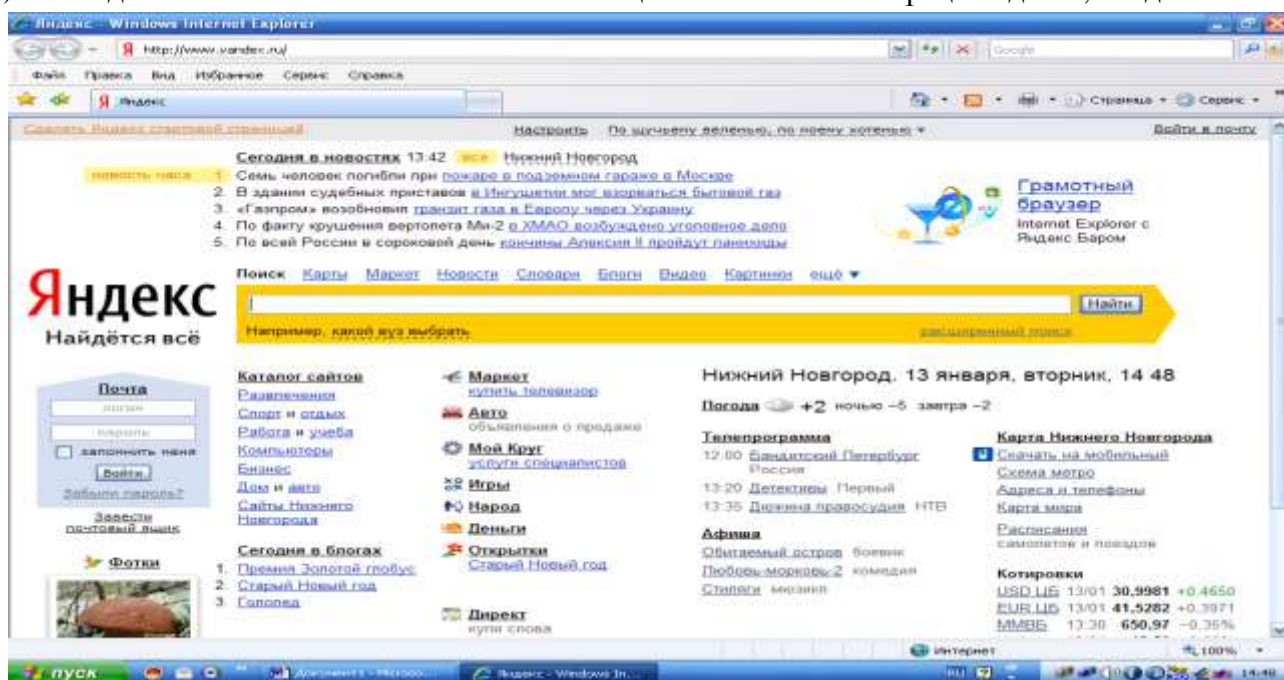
Яндекс - Windows Internet Explorer

http://www.yandex.ru/

Google

Файл Правка Вид Избранное Сервис Справка

Яндекс

Страница Сервис

Сделать Яндекс стартовой страницей

Настроить По щучьему велению, по моему хотению

Войти в почту

Сегодня в новостях 13:42 все Нижний Новгород

новости часа

1. Семь человек погибли при пожаре в подземном гараже в Москве
2. В здании судебных приставов в Ингушетии мог взорваться бытовой газ
3. «Газпром» возобновил транзит газа в Европу через Украину
4. По факту крушения вертолета Ми-2 в ХМАО возбуждено уголовное дело
5. По всей России в сороковой день кончины Алексия II пройдут панихиды

Грамотный браузер
Internet Explorer с Яндекс Баром

Яндекс
Найдётся всё

Поиск Карты Маркет Новости Словари Блоги Видео Картинки ещё

Найти

Например, какой вуз выбрать

расширенный поиск

Почта
логин
пароль
запомнить меня
Войти
Забыли пароль?
Завести почтовый ящик

Фотки

Каталог сайтов
Развлечения
Спорт и отдых
Работа и учеба
Компьютеры
Бизнес
Дом и авто
Сайты Нижнего Новгорода

Сегодня в блогах
1. Премия Золотой глобус
2. Старый Новый год
3. Гололед

Маркет
купить телевизор
Авто
объявления о продаже
Мой Круг
услуги специалистов
Игры
Народ
Деньги
Открытки
Старый Новый год

Директ
купи слова

Нижний Новгород, 13 января, вторник, 14 48

Погода +2 ночью −5 завтра −2

Телепрограмма
12:00 Бандитский Петербург Россия
13:20 Детективы Первый
13:35 Дюжина правосудия НТВ

Афиша
Обитаемый остров боевик
Любовь-морковь-2 комедия
Стиляги мюзикл

Карта Нижнего Новгорода
Скачать на мобильный
Схема метро
Адреса и телефоны
Карта мира
Расписания
самолетов и поездов

Котировки
USD ЦБ 13/01 30,9981 +0.4650
EUR ЦБ 13/01 41,5282 +0.3971
ММВБ 13:30 650,97 −0.35%

Интернет
100%

пуск
Документ1 - Microso...
Яндекс - Windows In...
RU
14:48